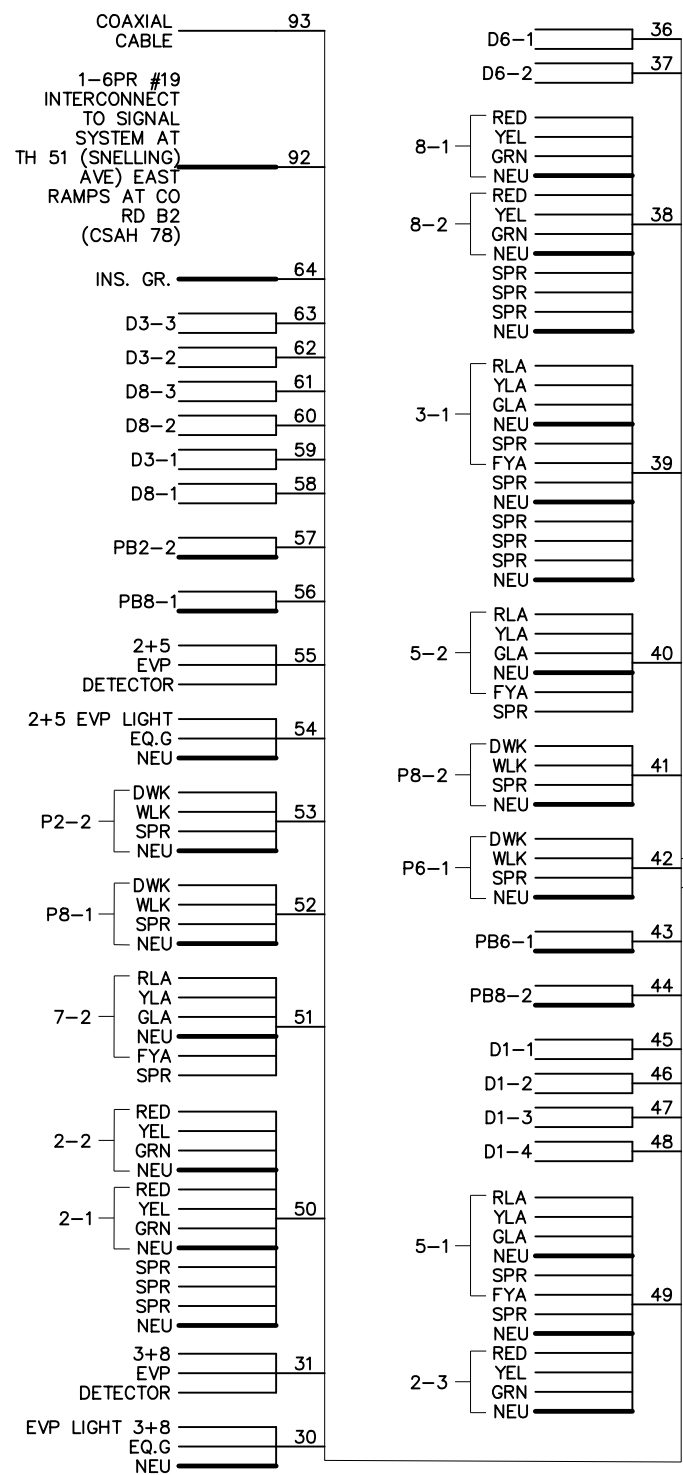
COAXIAL CABLE 93

1-6PR #19 INTERCONNECT TO SIGNAL SYSTEM AT TH 51 (SNELLING AVE) EAST RAMPS AT CO RD B2 (CSAH 78) 92

INS. GR. 64

D3-3 63
D3-2 62
D8-3 61
D8-2 60
D3-1 59
D8-1 58
PB2-2 57
PB8-1 56

2+5 EVP DETECTOR 55

2+5 EVP LIGHT
EQ.G
NEU 54

P2-2 DWK WLK SPR NEU 53

P8-1 DWK WLK SPR NEU 52

7-2 RLA YLA GLA NEU FYA SPR 51

2-2 RED YEL GRN NEU
2-1 RED YEL GRN NEU
SPR SPR SPR NEU 50

3+8 EVP DETECTOR 31

EVP LIGHT 3+8
EQ.G
NEU 30

D6-1 36
D6-2 37

8-1 RED YEL GRN NEU
8-2 RED YEL GRN NEU
SPR SPR SPR NEU 38

3-1 RLA YLA GLA NEU SPR FYA
SPR NEU SPR SPR SPR NEU 39

5-2 RLA YLA GLA NEU FYA SPR 40

P8-2 DWK WLK SPR NEU 41

P6-1 DWK WLK SPR NEU 42

PB6-1 43
PB8-2 44
D1-1 45
D1-2 46
D1-3 47
D1-4 48

5-1 RLA YLA GLA NEU SPR FYA
SPR NEU
2-3 RED YEL GRN NEU 49